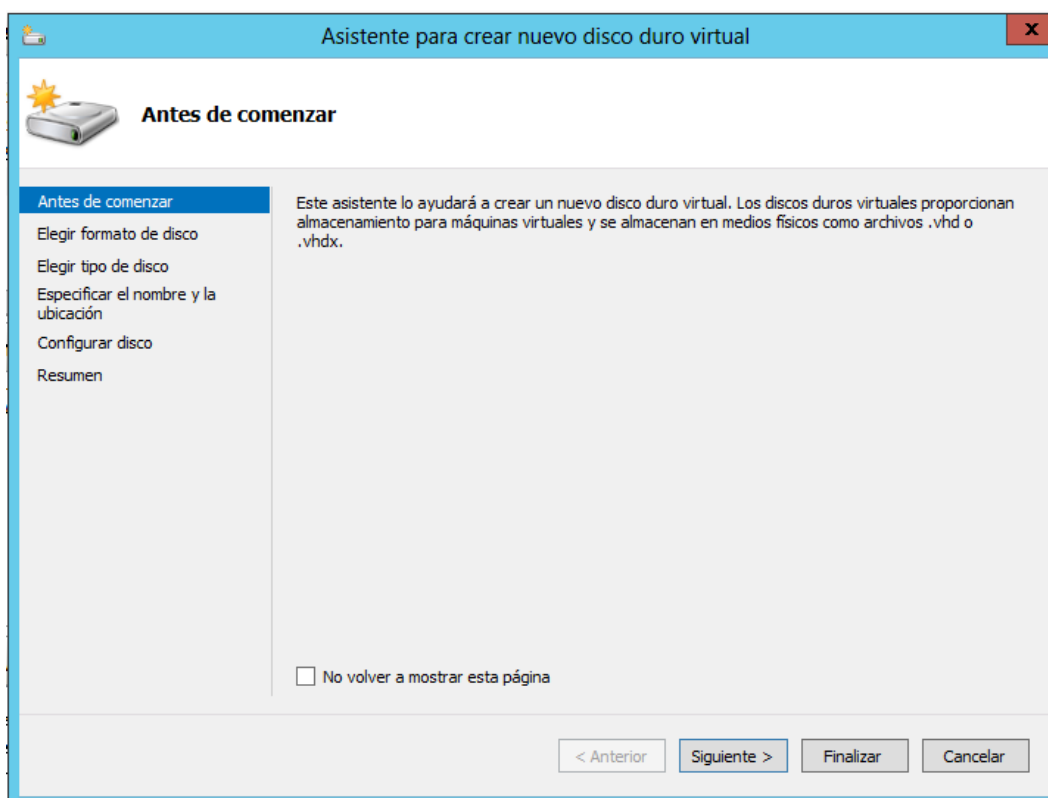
Asistente para crear nuevo disco duro virtual

x

Antes de comenzar

Antes de comenzar
Elegir formato de disco
Elegir tipo de disco
Especificar el nombre y la ubicación
Configurar disco
Resumen

Este asistente lo ayudará a crear un nuevo disco duro virtual. Los discos duros virtuales proporcionan almacenamiento para máquinas virtuales y se almacenan en medios físicos como archivos .vhd o .vhdx.

No volver a mostrar esta página

< Anterior
Siguiente >
Finalizar
Cancelar